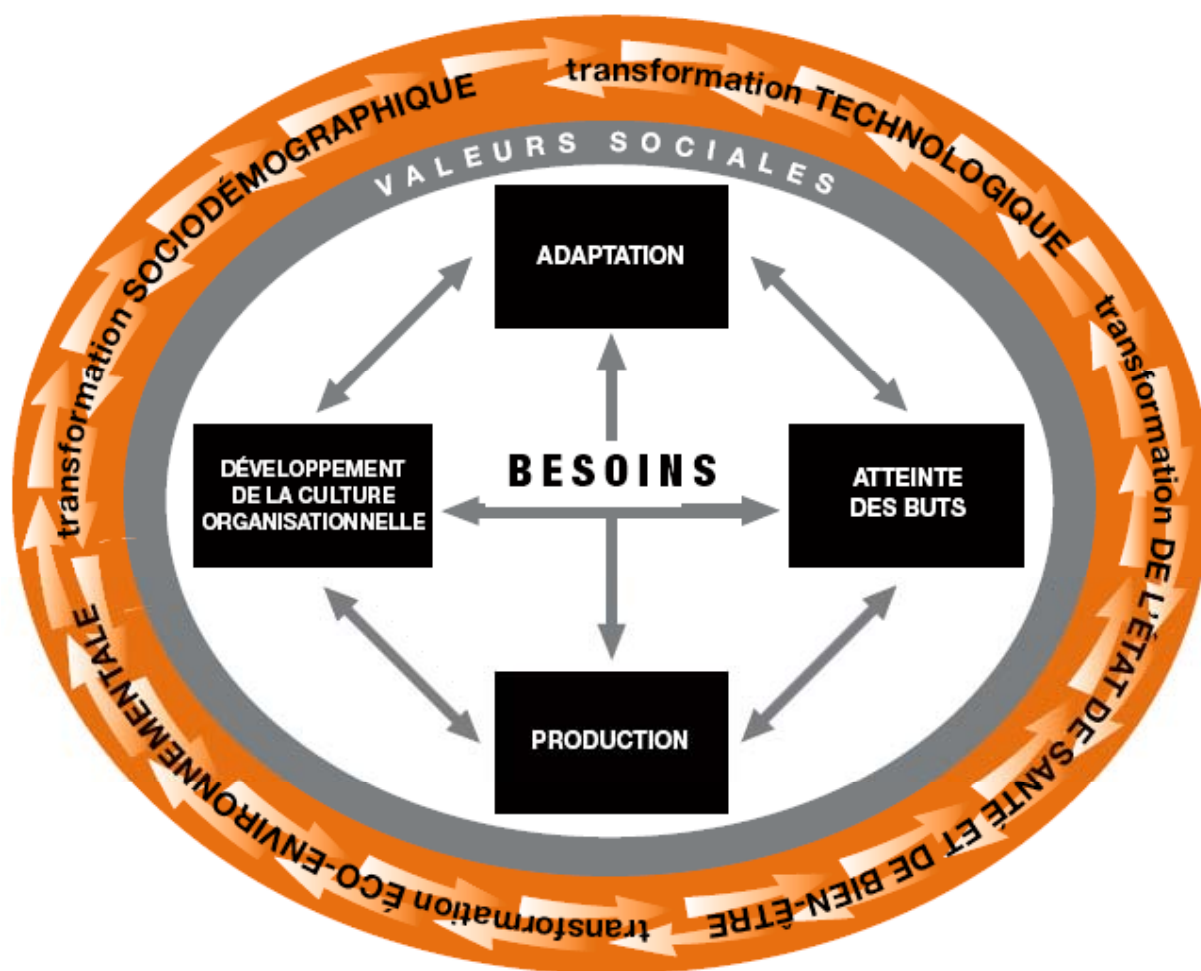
transformation TECHNOLOGIQUE

transformation DE L'ÉTAT DE SANTÉ ET DE BIEN-ÊTRE

transformation ÉCO-ENVIRONNEMENTALE

transformation SOCIODÉMOGRAPHIQUE

VALEURS SOCIALES

ADAPTATION

DÉVELOPPEMENT DE LA CULTURE ORGANISATIONNELLE

BESOINS

ATTEINTE DES BUTS

PRODUCTION